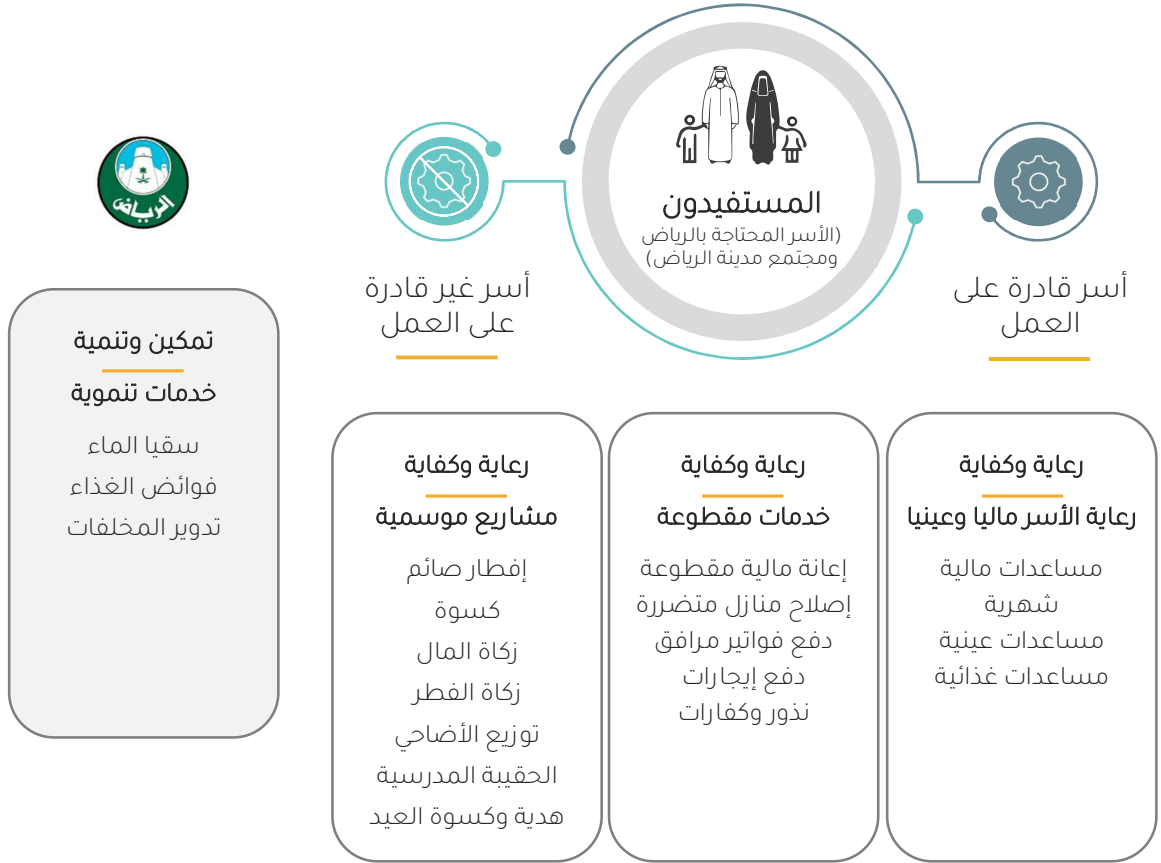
الرياض

المستفيدون
(الأسر المحتاجة بالرياض ومجتمع مدينة الرياض)

أسر قادرة على العمل

أسر غير قادرة على العمل

رعاية وكفاية
رعاية الأسر ماليا وعينيا
مساعدات مالية شهرية
مساعدات عينية
مساعدات غذائية

رعاية وكفاية
خدمات مقطوعة
إعانة مالية مقطوعة
إصلاح منازل متضررة
دفع فواتير مرافق
دفع إيجارات
نذور وكفارات

رعاية وكفاية
مشاريع موسمية
إفطار صائم
كسوة
زكاة المال
زكاة الفطر
توزيع الأضاحي
الحقيبة المدرسية
هدية وكسوة العيد

تمكين وتنمية
خدمات تنموية
سقيا الماء
فوائض الغذاء
تدوير المخلفات